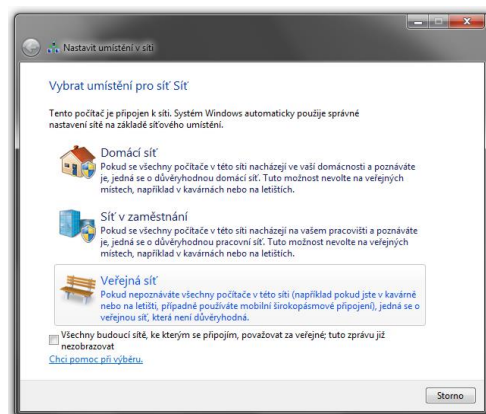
Nastavit umístění v síti

Vybrat umístění pro síť Síť

Tento počítač je připojen k síti. Systém Windows automaticky použije správné nastavení sítě na základě síťového umístění.

Domácí síť
Pokud se všechny počítače v této síti nacházejí ve vaší domácnosti a poznáváte je, jedná se o důvěryhodnou domácí síť. Tuto možnost nevolte na veřejných místech, například v kavárnách nebo na letištích.

Síť v zaměstnání
Pokud se všechny počítače v této síti nacházejí na vašem pracovišti a poznáváte je, jedná se o důvěryhodnou pracovní síť. Tuto možnost nevolte na veřejných místech, například v kavárnách nebo na letištích.

Veřejná síť
Pokud nepoznáváte všechny počítače v této síti (například pokud jste v kavárně nebo na letišti, případně používáte mobilní širokopásmové připojení), jedná se o veřejnou síť, která není důvěryhodná.

Všechny budoucí sítě, ke kterým se připojím, považovat za veřejné; tuto zprávu již nezobrazovat

Chci pomoc při výběru.

Storno